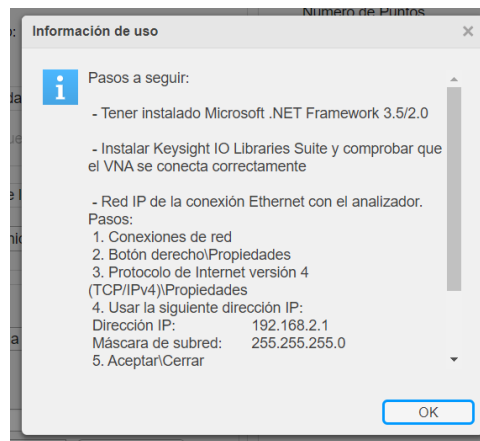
Numero de Puntos

Información de uso

×

Pasos a seguir:

- Tener instalado Microsoft .NET Framework 3.5/2.0

- Instalar Keysight IO Libraries Suite y comprobar que el VNA se conecta correctamente

- Red IP de la conexión Ethernet con el analizador.
Pasos:
1. Conexiones de red
2. Botón derecho\Propiedades
3. Protocolo de Internet versión 4 (TCP/IPv4)\Propiedades
4. Usar la siguiente dirección IP:
Dirección IP: 192.168.2.1
Máscara de subred: 255.255.255.0
5. Aceptar\Cerrar

OK